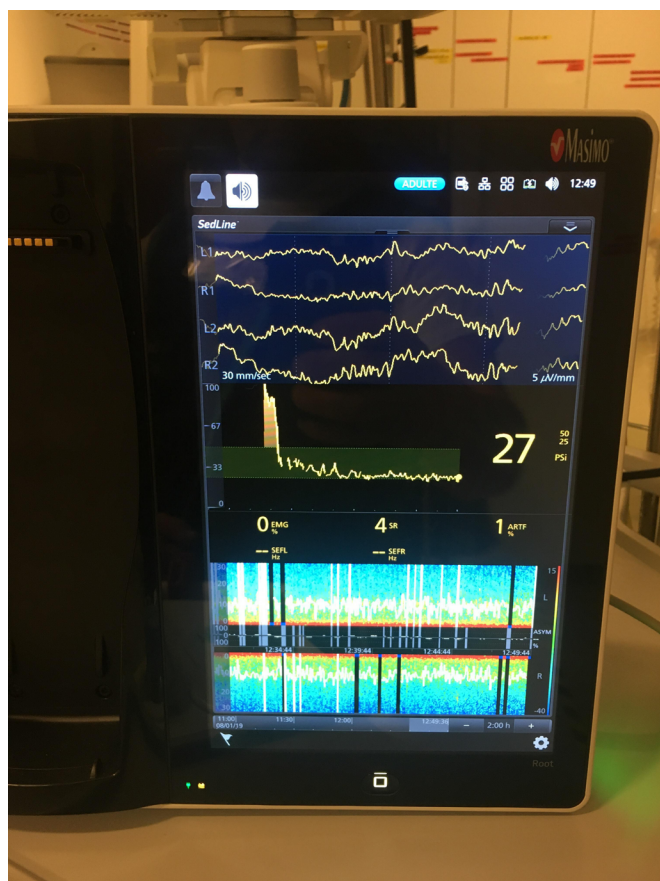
Masimo

ADULTE 12:49

SedLine

L1
R1
L2
R2
30 mm/sec
5 µV/mm

100
67
33
0

27
50
25
PSi

0 EMG %
4 SR
1 ARTF %

SEFL Hz
SEFR Hz

15
L
100
0
100
ASYM %
12:34:44
12:39:44
12:44:44
12:49:44
R
-40

11:00
08/01/19
11:30
12:00
12:49:38
−
2:00 h
+

Root